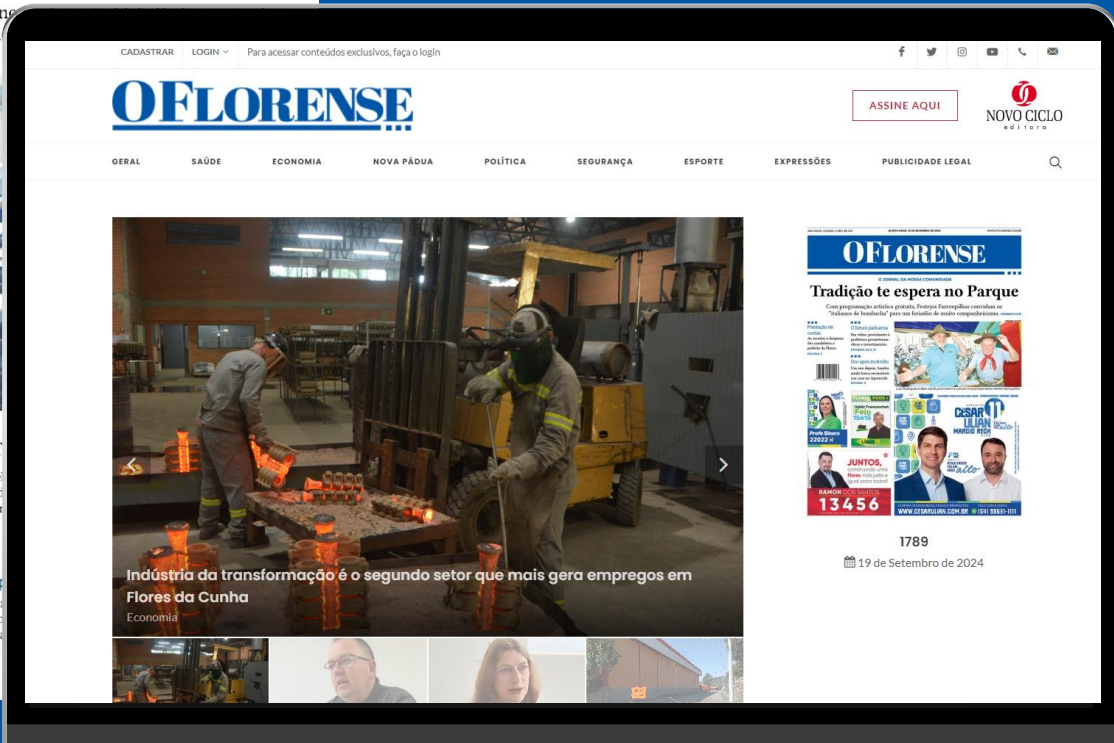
CADASTRAR LOGIN Para acessar conteúdos exclusivos, faça o login

O FLORENSE

ASSINE AQUI

NOVO CICLO editora

GERAL SAÚDE ECONOMIA NOVA PÁDUA POLÍTICA SEGURANÇA ESPORTE EXPRESSÕES PUBLICIDADE LEGAL

Indústria da transformação é o segundo setor que mais gera empregos em Flores da Cunha

Economia

O FLORENSE

Tradição te espera no Parque

JUNTOS,

13456

1789

19 de Setembro de 2024